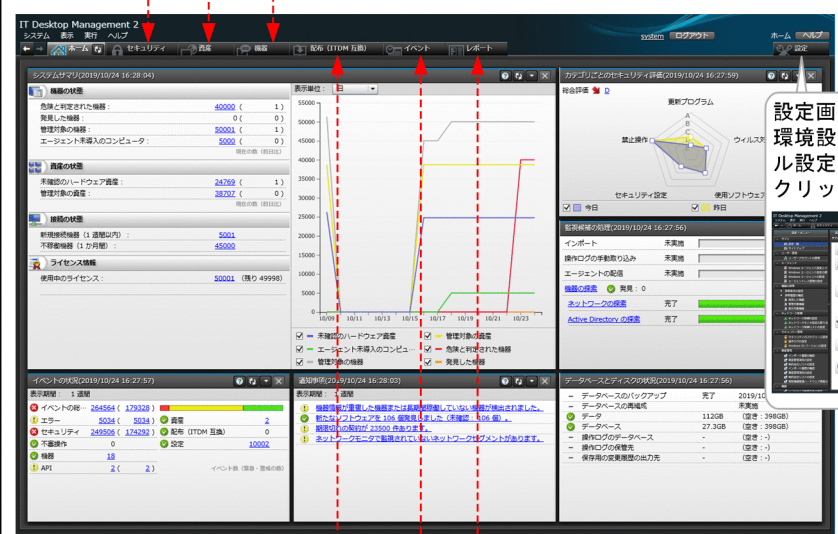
IT Desktop Management 2
システム 表示 実行 ヘルプ
system ログアウト
ホーム ヘルプ
ホーム セキュリティ 資産 機器 配布（ITDM 互換） イベント レポート 設定

システムサマリ(2019/10/24 16:28:04)
機器の状態
危険と判定された機器： 40000 （ 1）
発見した機器： 0 （ 0）
管理対象の機器： 50001 （ 0）
エージェント未導入のコンピュータ： 5000 （ 0）
現在の件（前日比）
資産の状態
未確認のハードウェア資産： 24769 （ 1）
管理対象の資産： 38707 （ 0）
現在の件（前日比）
接続の状態
新規接続機器（1 週間以内）： 5001
不稼働機器（1 か月間）： 45000
ライセンス情報
使用中のライセンス： 50001 （残り 49998）

表示単位： 日
55000
50000
45000
40000
35000
30000
25000
20000
15000
10000
5000
0
10/09 10/11 10/13 10/15 10/17 10/19 10/21 10/23
未確認のハードウェア資産
管理対象の資産
エージェント未導入のコンピュ…
危険と判定された機器
管理対象の機器
発見した機器

カテゴリごとのセキュリティ評価(2019/10/24 16:27:59)
総合評価 D
更新プログラム
禁止操作
ウィルス対
セキュリティ設定
使用ソフトウェア
今日
昨日

設定画
環境設
ル設定
クリッ

監視候補の処理(2019/10/24 16:27:56)
インポート 未実施
操作ログの手動取り込み 未実施
エージェントの配信 未実施
機器の探索 完了：0
ネットワークの探索 完了
Active Directory の探索 完了

イベントの状況(2019/10/24 16:27:57)
表示期間： 1 週間
イベントの総… 264564 （ 179328 ）
エラー 5034 （ 5034 ）
セキュリティ 249506 （ 174292 ）
不審操作 0
機器 18
API 2 （ 2）
資産 2
配布（ITDM 互換） 0
設定 10002
イベント数（緊急・警告の数）

通知事項(2019/10/24 16:28:03)
表示期間： 1 週間
機器情報が重複した機器または長期間接続していない機器が検出されました。
新たなソフトウェアを 106 個発見しました（未確認： 106 個）。
期限切れの契約が 23500 件あります。
ネットワークモニタで監視されていないネットワークセグメントがあります。

データベースとディスクの状況(2019/10/24 16:27:56)
データベースのバックアップ 完了 2019/10
データベースの再編成 未実施
データ 112GB （空き：398GB）
データベース 27.3GB （空き：398GB）
操作ログのデータベース - （空き：-）
操作ログの保管先 - （空き：-）
保存用の変更履歴の出力先 - （空き：-）

IT Desktop Management 2